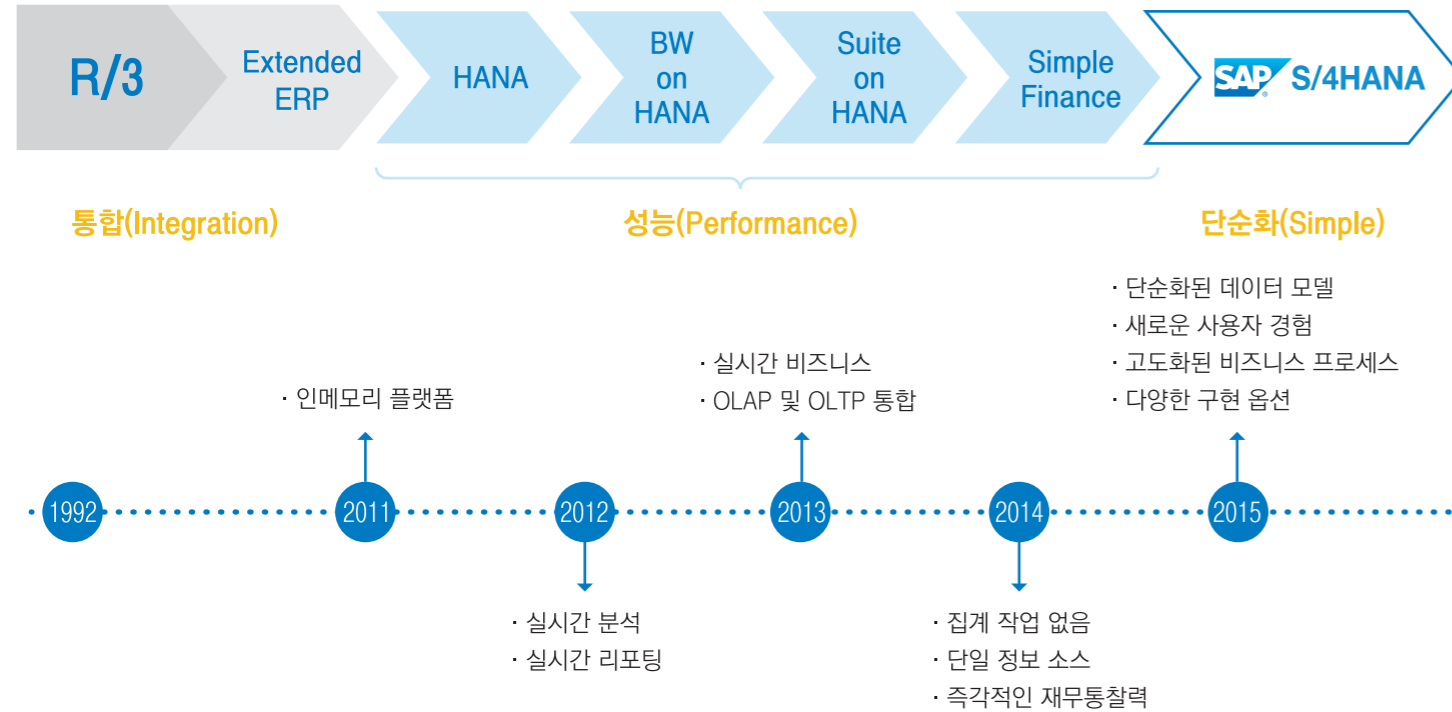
R/3
Extended ERP
HANA
BW on HANA
Suite on HANA
Simple Finance
SAP S/4HANA

통합(Integration)
성능(Performance)
단순화(Simple)

· 단순화된 데이터 모델
· 새로운 사용자 경험
· 고도화된 비즈니스 프로세스
· 다양한 구현 옵션

· 실시간 비즈니스
· OLAP 및 OLTP 통합

· 인메모리 플랫폼

1992
2011
2012
2013
2014
2015

· 실시간 분석
· 실시간 리포팅

· 집계 작업 없음
· 단일 정보 소스
· 즉각적인 재무통찰력